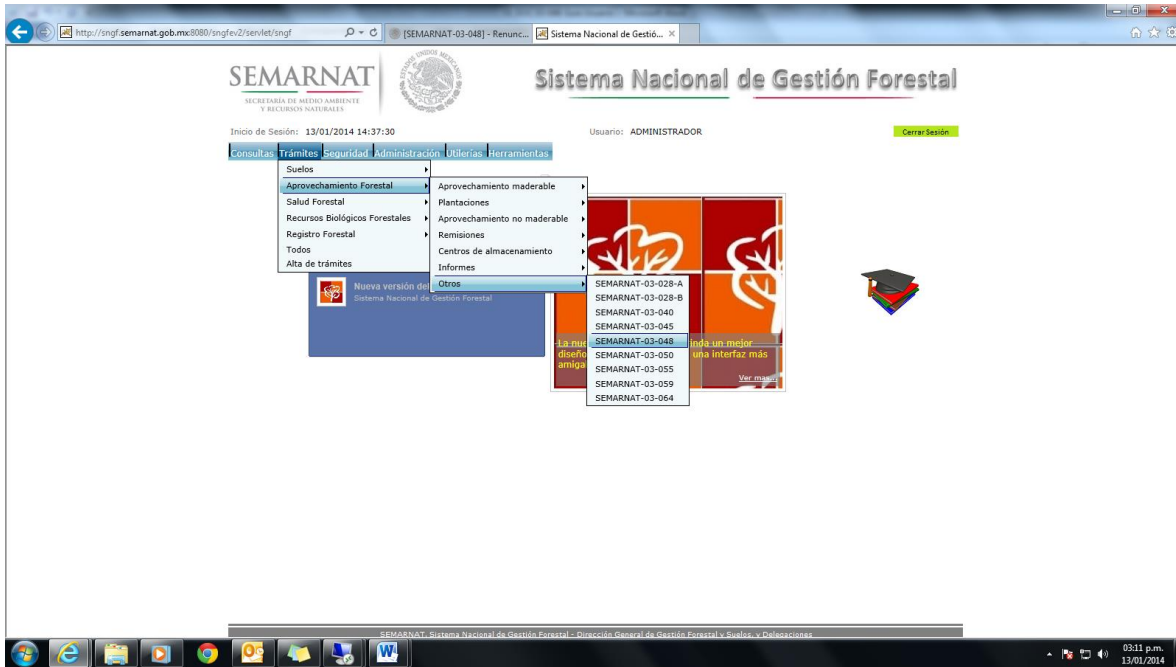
http://sngf.semarnat.gob.mx:8080/sngfev2/servlet/sngf
[SEMARNAT-03-048] - Renunc...
Sistema Nacional de Gestió...

SEMARNAT
SECRETARÍA DE MEDIO AMBIENTE Y RECURSOS NATURALES

Sistema Nacional de Gestión Forestal

Inicio de Sesión: 13/01/2014 14:37:30
Usuario: ADMINISTRADOR
Cerrar Sesión

Consultas Trámites Seguridad Administración Utilerías Herramientas

Suelos
Aprovechamiento Forestal
Salud Forestal
Recursos Biológicos Forestales
Registro Forestal
Todos
Alta de trámites

Aprovechamiento maderable
Plantaciones
Aprovechamiento no maderable
Remisiones
Centros de almacenamiento
Informes
Otros

SEMARNAT-03-028-A
SEMARNAT-03-028-B
SEMARNAT-03-040
SEMARNAT-03-045
SEMARNAT-03-048
SEMARNAT-03-050
SEMARNAT-03-055
SEMARNAT-03-059
SEMARNAT-03-064

Nueva versión del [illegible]
Sistema Nacional de Gestión Forestal

La nue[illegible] inda un mejor diseño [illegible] una interfaz más amiga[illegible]
Ver más

SEMARNAT, Sistema Nacional de Gestión Forestal - Dirección General de Gestión Forestal y Suelos, y Delegaciones

03:11 p.m.
13/01/2014